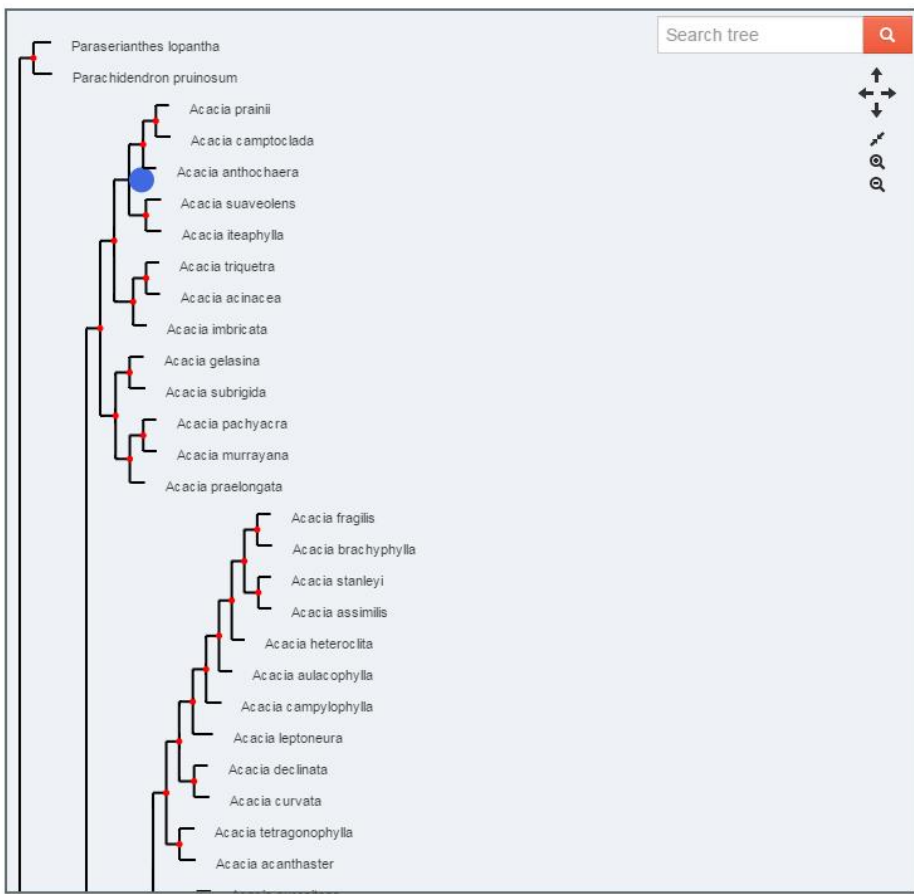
Search tree

Paraserianthes lopantha
Parachidendron pruinosum
Acacia prainii
Acacia camptoclada
Acacia anthochaera
Acacia suaveolens
Acacia iteaphylla
Acacia triquetra
Acacia acinacea
Acacia imbricata
Acacia gelasina
Acacia subrigida
Acacia pachyacra
Acacia murrayana
Acacia praelongata
Acacia fragilis
Acacia brachyphylla
Acacia stanleyi
Acacia assimilis
Acacia heteroclita
Acacia aulacophylla
Acacia campylophylla
Acacia leptoneura
Acacia declinata
Acacia curvata
Acacia tetragonophylla
Acacia acanthaster
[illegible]